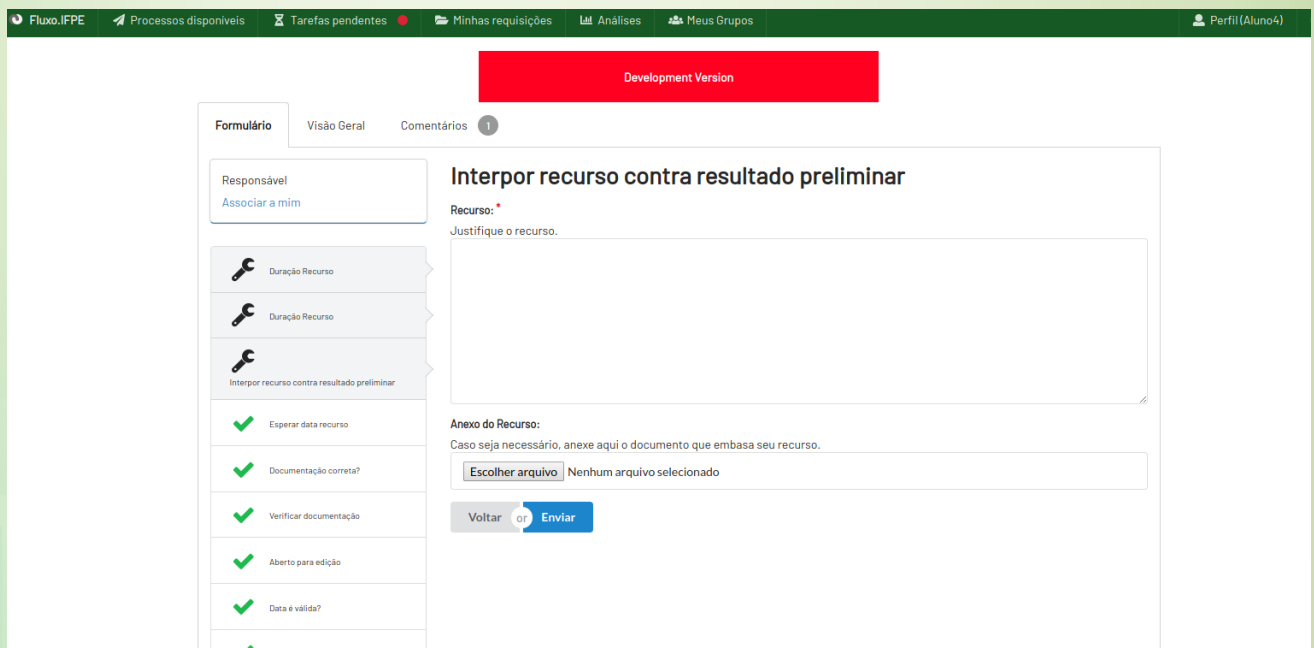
Fluxo.IFPE Processos disponíveis Tarefas pendentes Minhas requisições Análises Meus Grupos Perfil (Aluno4)

Development Version

Formulário Visão Geral Comentários 1

Responsável
Associar a mim

Duração Recurso
Duração Recurso
Interpor recurso contra resultado preliminar
Esperar data recurso
Documentação correta?
Verificar documentação
Aberto para edição
Data é válida?

Interpor recurso contra resultado preliminar

Recurso: *
Justifique o recurso.

Anexo do Recurso:
Caso seja necessário, anexe aqui o documento que embasa seu recurso.
Escolher arquivo Nenhum arquivo selecionado

Voltar or Enviar